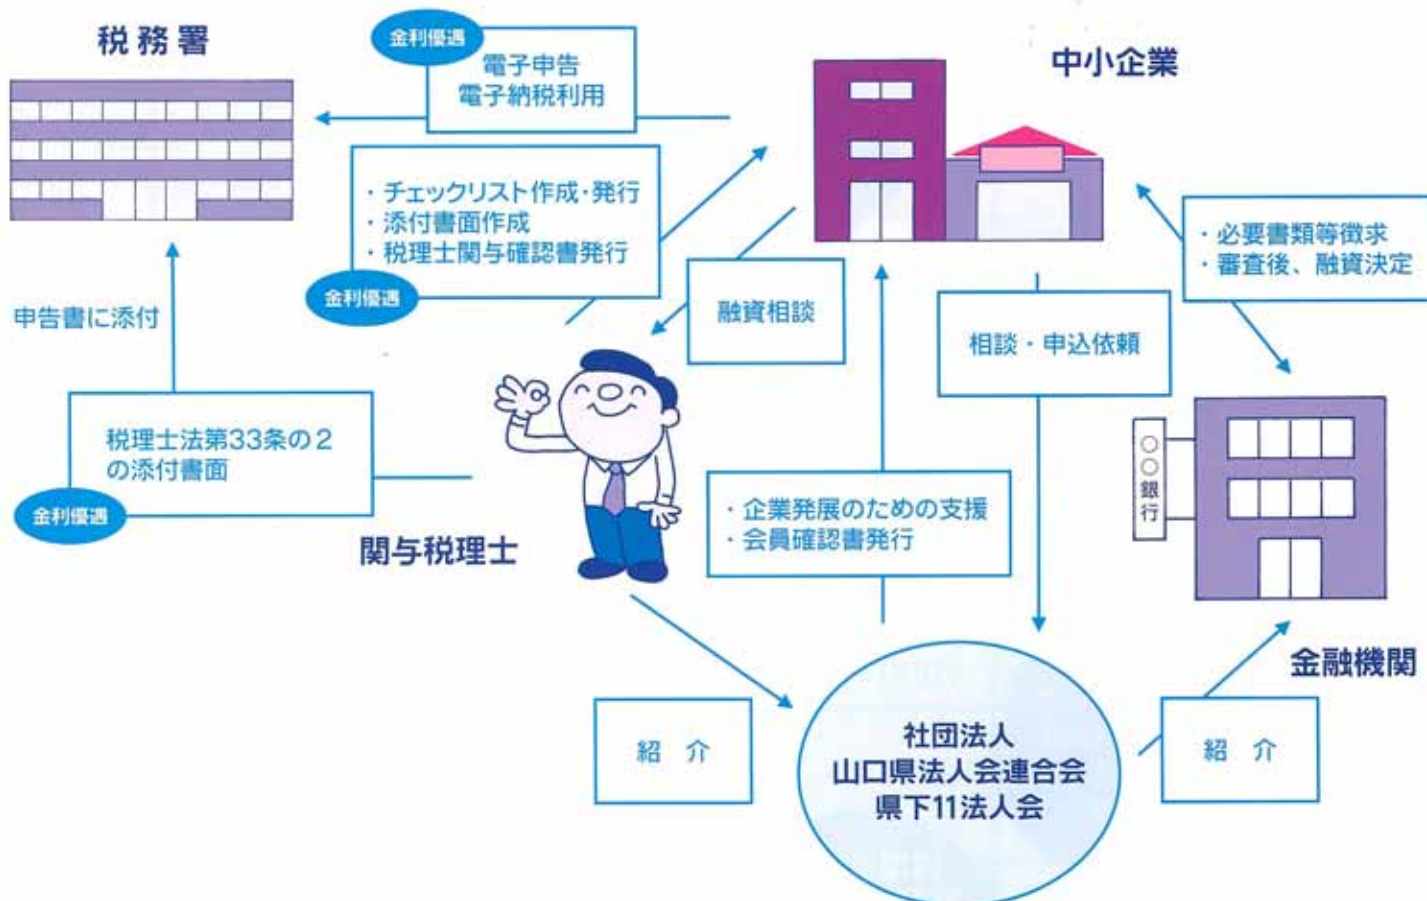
税務署

金利優遇

電子申告
電子納税利用

中小企業

・チェックリスト作成・発行
・添付書面作成
・税理士関与確認書発行

金利優遇

・必要書類等徴求
・審査後、融資決定

申告書に添付

融資相談

相談・申込依頼

税理士法第33条の２の添付書面

金利優遇

○○銀行

関与税理士

・企業発展のための支援
・会員確認書発行

金融機関

紹　介

社団法人
山口県法人会連合会
県下11法人会

紹　介